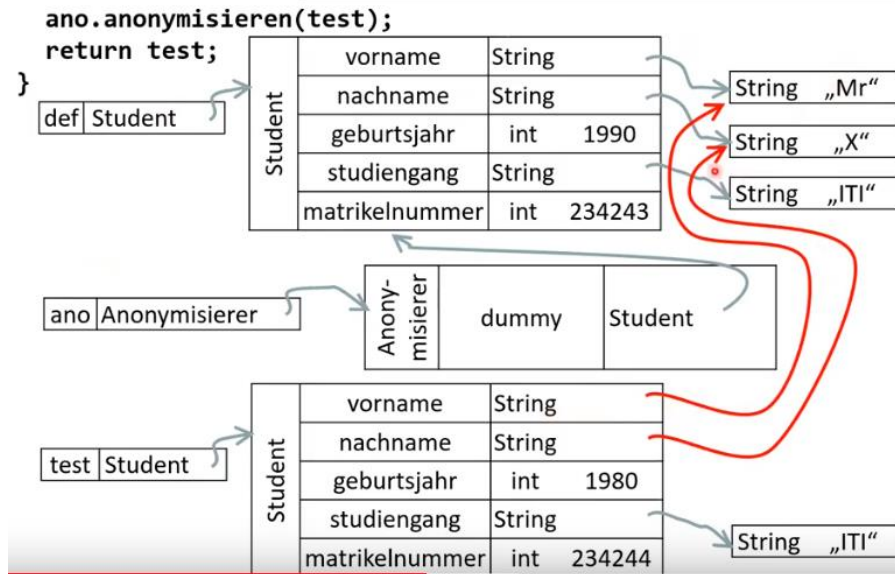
ano.anonymisieren(test);
return test;
}

| def | Student |
|---|---|

| Student | vorname | String | |
|---|---|---|---|
| | nachname | String | |
| | geburtsjahr | int | 1990 |
| | studiengang | String | |
| | matrikelnummer | int | 234243 |

String „Mr“

String „X“

String „ITI“

| ano | Anonymisierer |
|---|---|

| Anony-misierer | dummy | Student |
|---|---|---|

| test | Student |
|---|---|

| Student | vorname | String | |
|---|---|---|---|
| | nachname | String | |
| | geburtsjahr | int | 1980 |
| | studiengang | String | |
| | matrikelnummer | int | 234244 |

String „ITI“